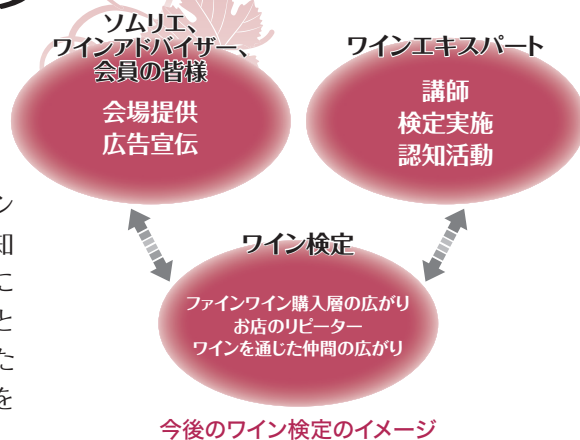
ソムリエ、
ワインアドバイザー、
会員の皆様

会場提供
広告宣伝

ワインエキスパート

講師
検定実施
認知活動

ワイン検定

ファインワイン購入層の広がり
お店のリピーター
ワインを通じた仲間の広がり

今後のワイン検定のイメージ

シ
知
に
と
た
を